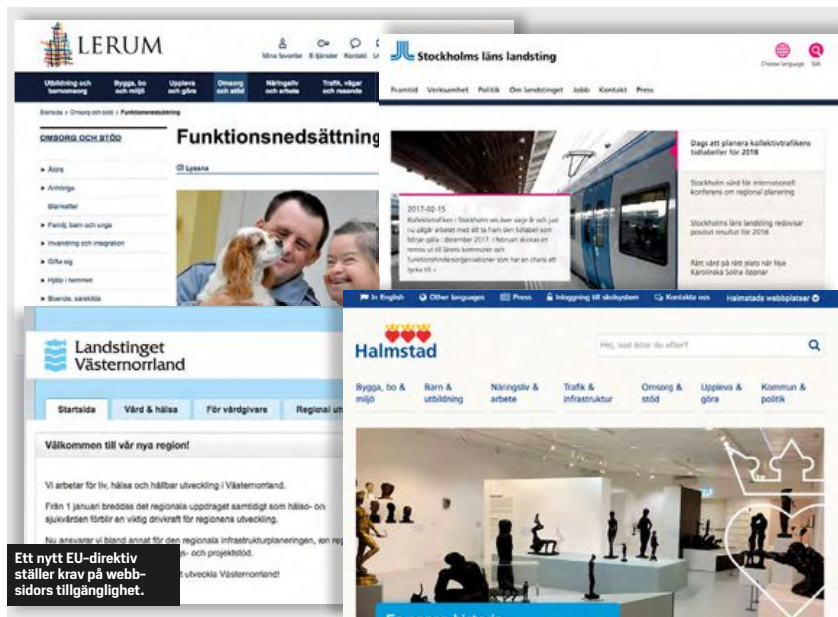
LERUM

Mina favoriter E-tjänster Kontakt

Utbildning och barnomsorg | Bygga, bo och miljö | Uppleva och göra | Omsorg och stöd | Näringsliv och arbete | Trafik, vägar och resande

Startsida > Omsorg och stöd > Funktionsnedsättning

OMSORG OCH STÖD

Äldre

Anhöriga

Blanketter

Familj, barn och unga

Invandring och integration

Gifta sig

Hjälp i hemmet

Boende, särskilda

Funktionsnedsättning

Lyssna

Stockholms läns landsting

Choose language Sök

Framtid Verksamhet Politik Om landstinget Jobb Kontakt Press

2017-02-15

Kollektivtrafiken i Stockholm ses över varje år och just nu pågår arbetet med att ta fram den tidtabell som börjar gälla i december 2017. I februari skickas en remiss ut till länets kommuner och funktionshinderorganisationer som har en chans att tycka till.

Dags att planera kollektivtrafikens tidtabeller för 2018

Stockholm värd för internationell konferens om regional planering

Stockholms läns landsting redovisar positivt resultat för 2016

Rätt vård på rätt plats när Nya Karolinska Solna öppnar

Landstinget Västernorrland

Startsida | Vård & hälsa | För vårdgivare | Regional ut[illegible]

Välkommen till vår nya region!

Vi arbetar för liv, hälsa och hållbar utveckling i Västernorrland.

Från 1 januari breddas det regionala uppdraget samtidigt som hälso- och sjukvården förblir en viktig drivkraft för regionens utveckling.

Nu ansvarar vi bland annat för den regionala infrastrukturplaneringen, en reg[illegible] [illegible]s- och projektstöd.

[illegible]t utveckla Västernorrland!

Ett nytt EU-direktiv ställer krav på webbsidors tillgänglighet.

In English | Other languages | Press | Inloggning till skolsystem | Kontakta oss | Halmstads webbplatser

Halmstad

Hej, vad letar du efter?

Bygga, bo & miljö | Barn & utbildning | Näringsliv & arbete | Trafik & infrastruktur | Omsorg & stöd | Uppleva & göra | Kommun & politik